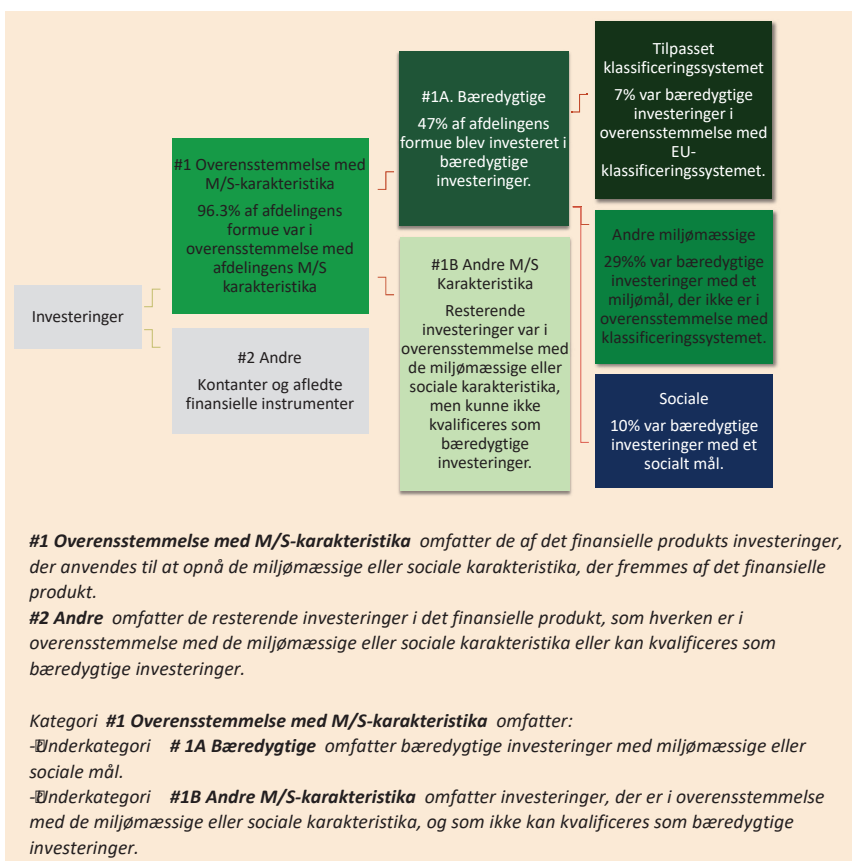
Investeringer

#1 Overensstemmelse med M/S-karakteristika

96.3% af afdelingens formue var i overensstemmelse med afdelingens M/S karakteristika

#2 Andre

Kontanter og afledte finansielle instrumenter

#1A. Bæredygtige

47% af afdelingens formue blev investeret i bæredygtige investeringer.

#1B Andre M/S Karakteristika

Resterende investeringer var i overensstemmelse med de miljømæssige eller sociale karakteristika, men kunne ikke kvalificeres som bæredygtige investeringer.

Tilpasset klassificeringssystemet

7% var bæredygtige investeringer i overensstemmelse med EU-klassificeringssystemet.

Andre miljømæssige

29%% var bæredygtige investeringer med et miljømål, der ikke er i overensstemmelse med klassificeringssystemet.

Sociale

10% var bæredygtige investeringer med et socialt mål.

#1 Overensstemmelse med M/S-karakteristika omfatter de af det finansielle produkts investeringer, der anvendes til at opnå de miljømæssige eller sociale karakteristika, der fremmes af det finansielle produkt.
#2 Andre omfatter de resterende investeringer i det finansielle produkt, som hverken er i overensstemmelse med de miljømæssige eller sociale karakteristika eller kan kvalificeres som bæredygtige investeringer.

Kategori #1 Overensstemmelse med M/S-karakteristika omfatter:
-Underkategori # 1A Bæredygtige omfatter bæredygtige investeringer med miljømæssige eller sociale mål.
-Underkategori #1B Andre M/S-karakteristika omfatter investeringer, der er i overensstemmelse med de miljømæssige eller sociale karakteristika, og som ikke kan kvalificeres som bæredygtige investeringer.